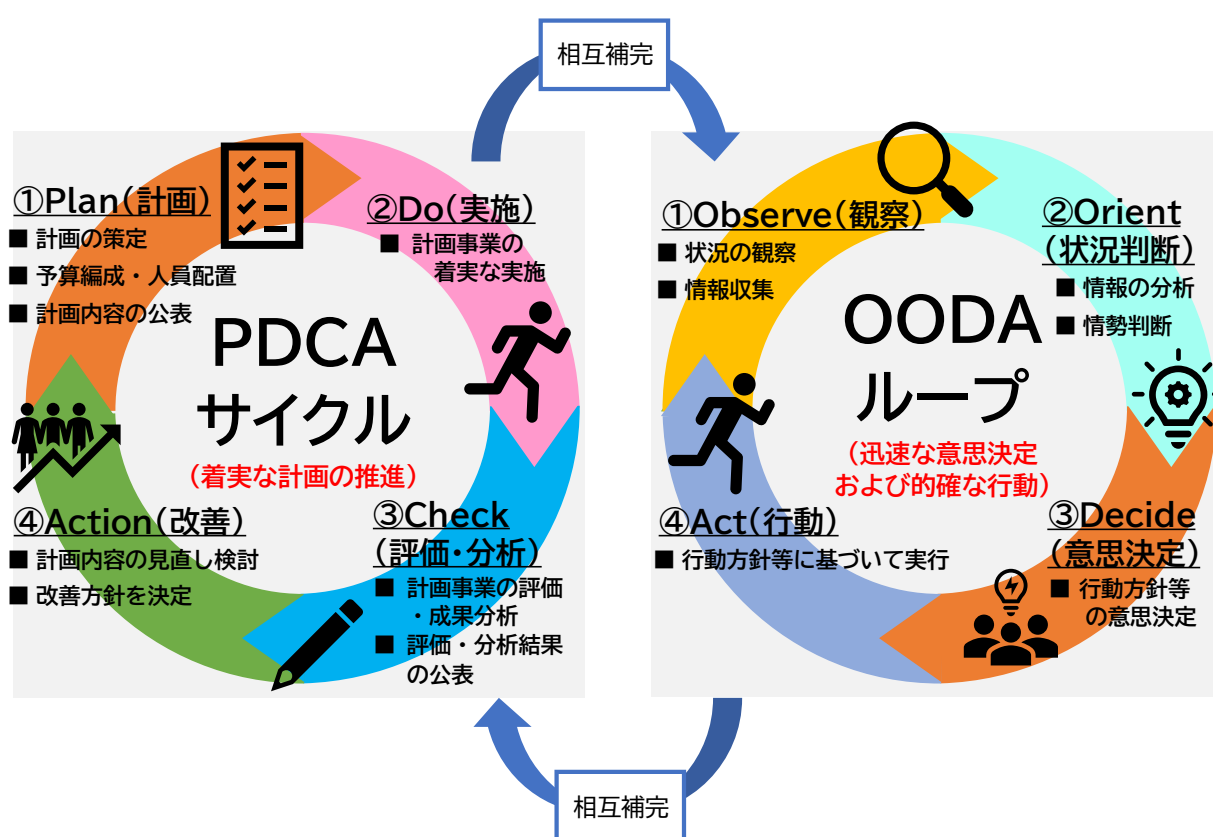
相互補完

①Plan(計画)
■ 計画の策定
■ 予算編成・人員配置
■ 計画内容の公表

②Do(実施)
■ 計画事業の着実な実施

PDCA
サイクル
(着実な計画の推進)

④Action(改善)
■ 計画内容の見直し検討
■ 改善方針を決定

③Check
(評価・分析)
■ 計画事業の評価・成果分析
■ 評価・分析結果の公表

①Observe(観察)
■ 状況の観察
■ 情報収集

②Orient
(状況判断)
■ 情報の分析
■ 情勢判断

OODA
ループ
(迅速な意思決定
および的確な行動)

④Act(行動)
■ 行動方針等に基づいて実行

③Decide
(意思決定)
■ 行動方針等の意思決定

相互補完